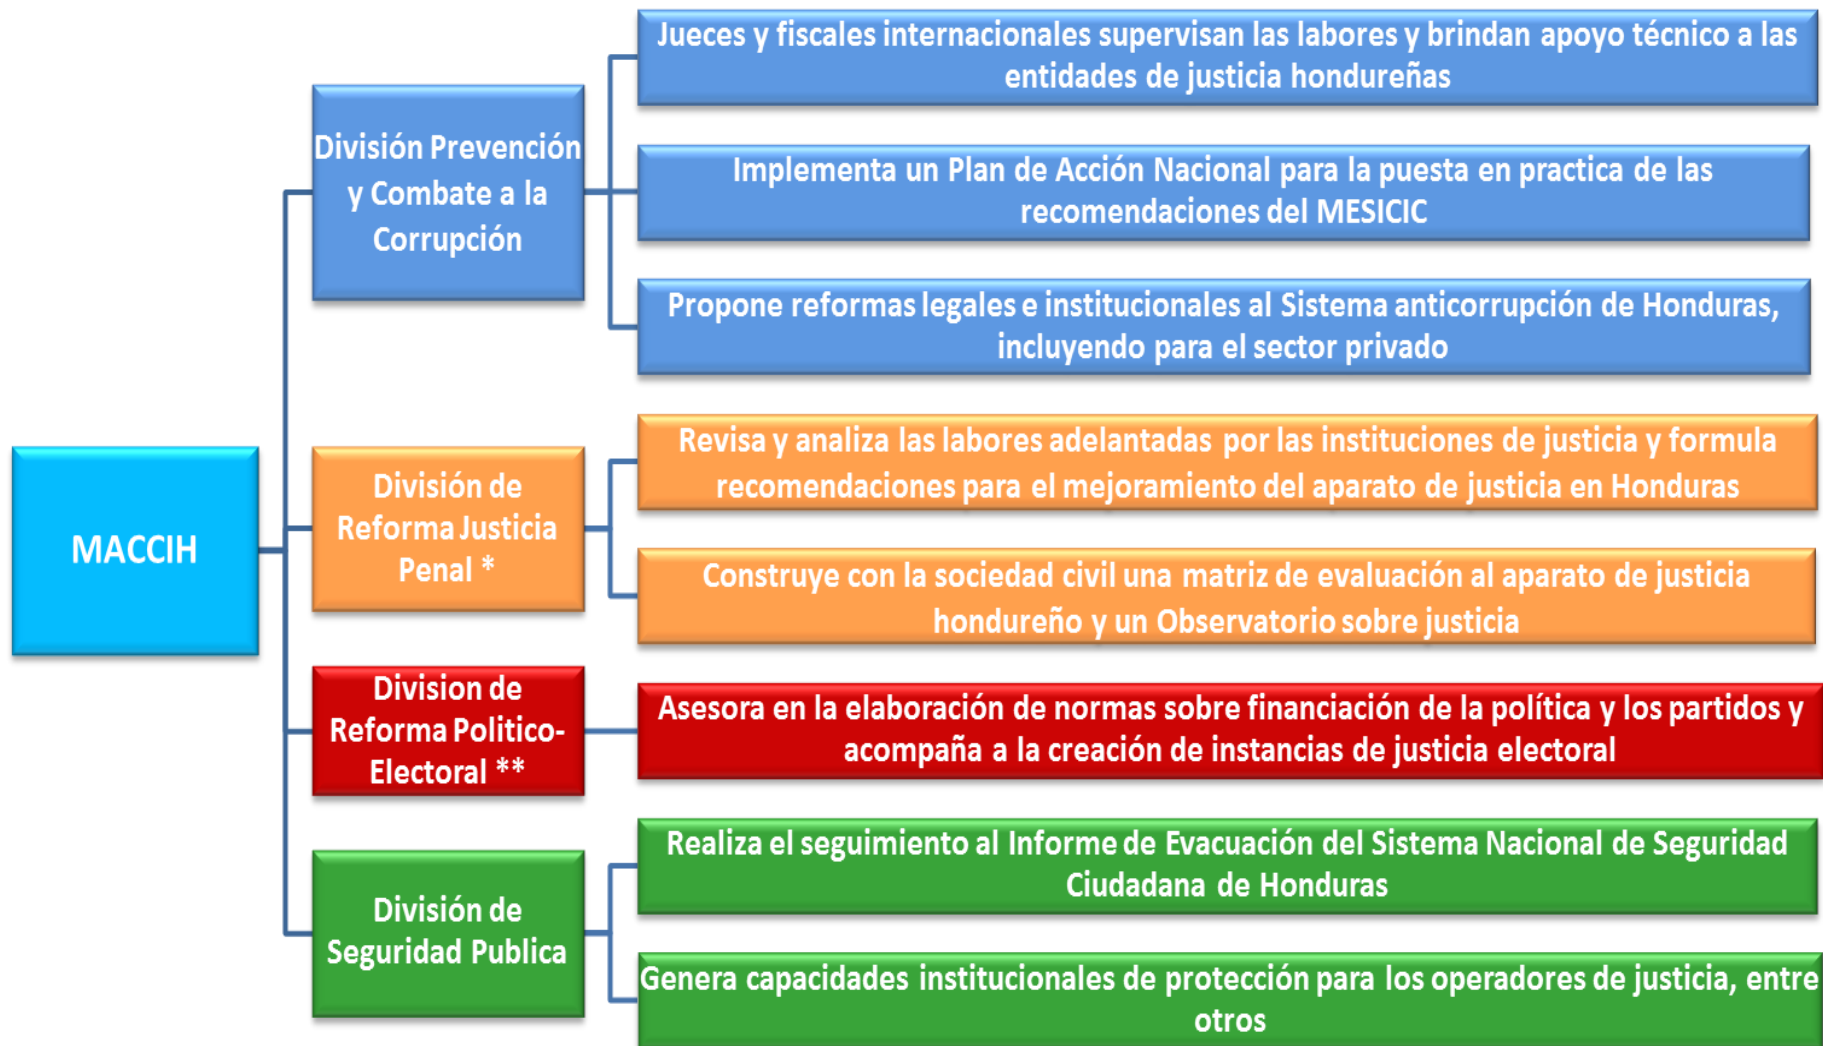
MACCIH

División Prevención y Combate a la Corrupción

Jueces y fiscales internacionales supervisan las labores y brindan apoyo técnico a las entidades de justicia hondureñas

Implementa un Plan de Acción Nacional para la puesta en practica de las recomendaciones del MESICIC

Propone reformas legales e institucionales al Sistema anticorrupción de Honduras, incluyendo para el sector privado

División de Reforma Justicia Penal *

Revisa y analiza las labores adelantadas por las instituciones de justicia y formula recomendaciones para el mejoramiento del aparato de justicia en Honduras

Construye con la sociedad civil una matriz de evaluación al aparato de justicia hondureño y un Observatorio sobre justicia

Division de Reforma Politico-Electoral **

Asesora en la elaboración de normas sobre financiación de la política y los partidos y acompaña a la creación de instancias de justicia electoral

División de Seguridad Publica

Realiza el seguimiento al Informe de Evacuación del Sistema Nacional de Seguridad Ciudadana de Honduras

Genera capacidades institucionales de protección para los operadores de justicia, entre otros